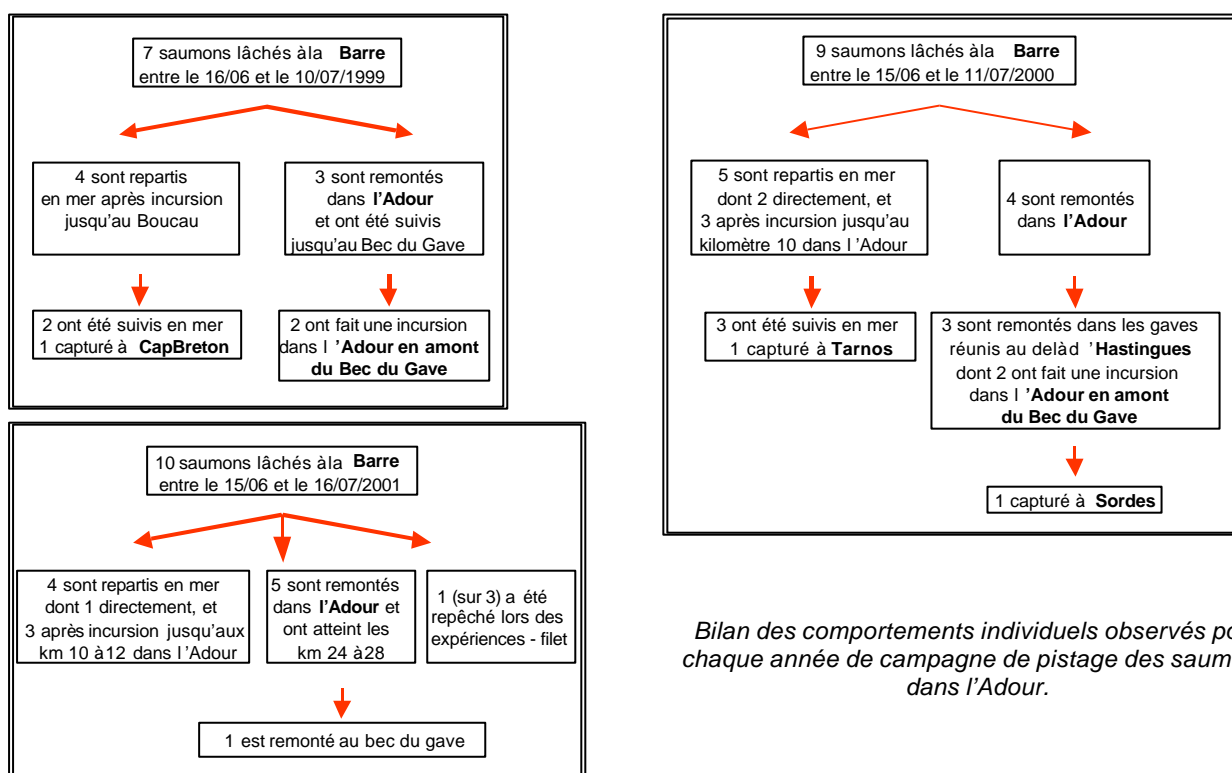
7 saumons lâchés àla **Barre** entre le 16/06 et le 10/07/1999

4 sont repartis en mer après incursion jusqu'au Boucau

3 sont remontés dans **l'Adour** et ont été suivis jusqu'au Bec du Gave

2 ont été suivis en mer 1 capturé à **CapBreton**

2 ont fait une incursion dans l **'Adour en amont du Bec du Gave**

10 saumons lâchés àla **Barre** entre le 15/06 et le 16/07/2001

4 sont repartis en mer dont 1 directement, et 3 après incursion jusqu'aux km 10 à12 dans l'Adour

5 sont remontés dans **l'Adour** et ont atteint les km 24 à28

1 (sur 3) a été repêché lors des expériences - filet

1 est remonté au bec du gave

9 saumons lâchés àla **Barre** entre le 15/06 et le 11/07/2000

5 sont repartis en mer dont 2 directement, et 3 après incursion jusqu'au kilomètre 10 dans l 'Adour

4 sont remontés dans **l'Adour**

3 ont été suivis en mer 1 capturé à **Tarnos**

3 sont remontés dans les gaves réunis au delàd '**Hastingues** dont 2 ont fait une incursion dans l **'Adour en amont du Bec du Gave**

1 capturé à **Sordes**

*Bilan des comportements individuels observés po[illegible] chaque année de campagne de pistage des saum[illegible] dans l'Adour.*